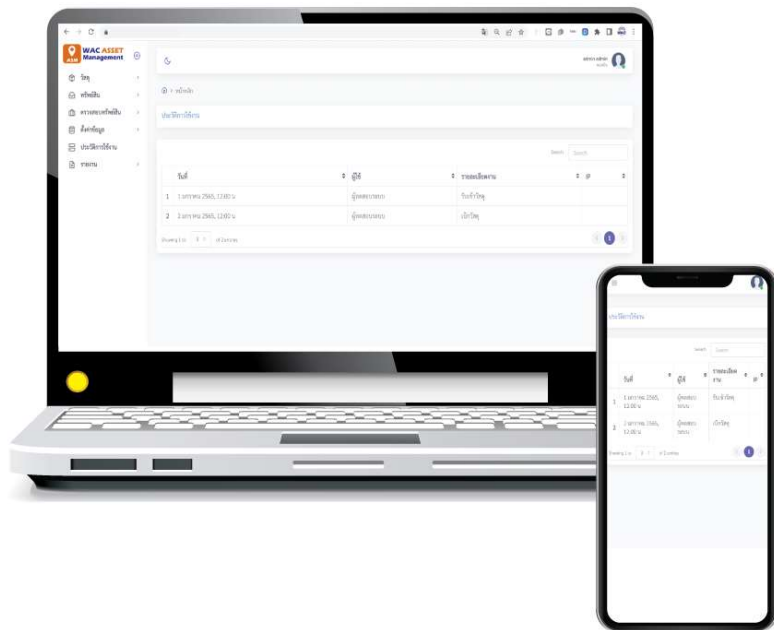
WAC ASSET Management

วัสดุ
ทรัพย์สิน
ตรวจสอบทรัพย์สิน
ตั้งค่าข้อมูล
ประวัติการใช้งาน
รายงาน

admin admin

หน้าหลัก

ประวัติการใช้งาน

Search

| | วันที่ | ผู้ใช้ | รายละเอียดงาน | IP |
|---|---|---|---|---|
| 1 | 1 มกราคม 2565, 12:00 น. | ผู้ดูแลระบบ | รับเข้าวัสดุ | |
| 2 | 1 มกราคม 2565, 12:00 น. | ผู้ดูแลระบบ | เบิกวัสดุ | |

Showing 1 to 2 of 2 entries

1

ประวัติการใช้งาน

Search

| | วันที่ | ผู้ใช้ | รายละเอียดงาน | IP |
|---|---|---|---|---|
| 1 | 1 มกราคม 2565, 12:00 น. | ผู้ดูแลระบบ | รับเข้าวัสดุ | |
| 2 | 1 มกราคม 2565, 12:00 น. | ผู้ดูแลระบบ | เบิกวัสดุ | |

Showing 1 to 2 of 2 entries

1